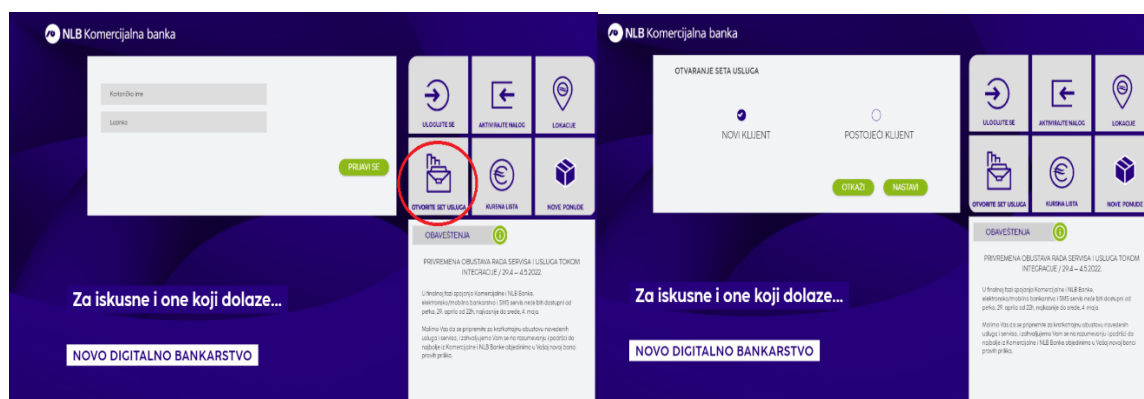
NLB Komercijalna banka

Korisničko ime

Lozinka

PRIJAVI SE

ULOGUJTE SE

AKTIVIRAJTE NALOG

LOKACIJE

OTVORITE SET USLUGA

KURSNA LISTA

NOVE PONUDE

OBAVEŠTENJA

PRIVREMENA OBUSTAVA RADA SERVISA I USLUGA TOKOM INTEGRACIJE / 29.4 – 4.5.2022.

U finalnoj fazi spajanja Komercijalne i NLB Banke, elektronsko/mobilno bankarstvo i SMS servis neće biti dostupni od petka, 29. aprila od 22h, najkasnije do srede, 4. maja.

Molimo Vas da se pripremite za kratkotrajnu obustavu navedenih usluga i servisa, i zahvaljujemo Vam se na razumevanju i podršci do trenutka kada Komercijalnu i NLB Banku objedinimo u Vašoj novoj banci pravih prilika.

Za iskusne i one koji dolaze...

NOVO DIGITALNO BANKARSTVO

NLB Komercijalna banka

OTVARANJE SETA USLUGA

NOVI KLIJENT

POSTOJEĆI KLIJENT

OTKAŽI

NASTAVI

ULOGUJTE SE

AKTIVIRAJTE NALOG

LOKACIJE

OTVORITE SET USLUGA

KURSNA LISTA

NOVE PONUDE

OBAVEŠTENJA

PRIVREMENA OBUSTAVA RADA SERVISA I USLUGA TOKOM INTEGRACIJE / 29.4 – 4.5.2022.

U finalnoj fazi spajanja Komercijalne i NLB Banke, elektronsko/mobilno bankarstvo i SMS servis neće biti dostupni od petka, 29. aprila od 22h, najkasnije do srede, 4. maja.

Molimo Vas da se pripremite za kratkotrajnu obustavu navedenih usluga i servisa, i zahvaljujemo Vam se na razumevanju i podršci do trenutka kada Komercijalnu i NLB Banku objedinimo u Vašoj novoj banci pravih prilika.

Za iskusne i one koji dolaze...

NOVO DIGITALNO BANKARSTVO